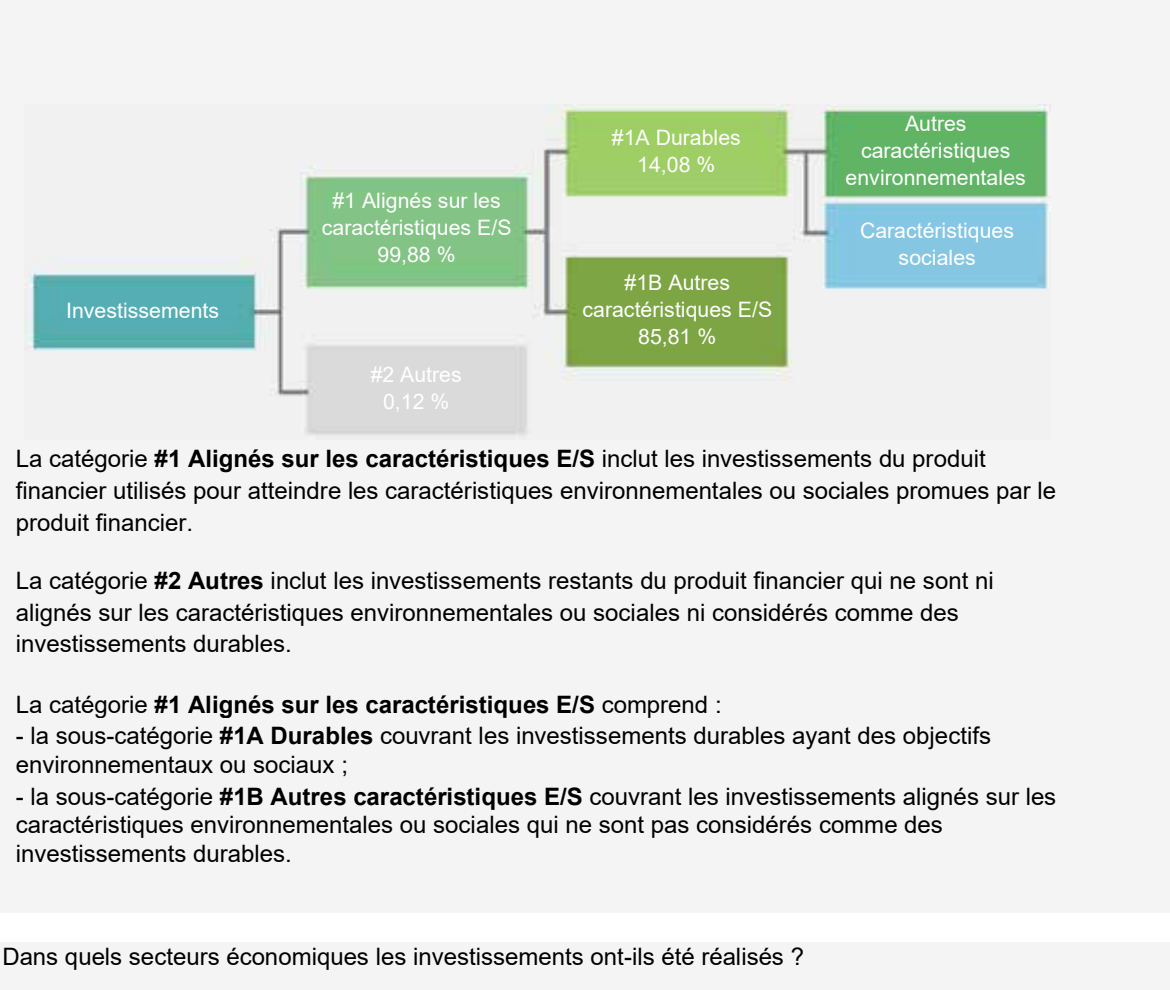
Investissements

#1 Alignés sur les caractéristiques E/S
99,88 %

#2 Autres
0,12 %

#1A Durables
14,08 %

#1B Autres caractéristiques E/S
85,81 %

Autres caractéristiques environnementales

Caractéristiques sociales

La catégorie **#1 Alignés sur les caractéristiques E/S** inclut les investissements du produit financier utilisés pour atteindre les caractéristiques environnementales ou sociales promues par le produit financier.

La catégorie **#2 Autres** inclut les investissements restants du produit financier qui ne sont ni alignés sur les caractéristiques environnementales ou sociales ni considérés comme des investissements durables.

La catégorie **#1 Alignés sur les caractéristiques E/S** comprend :
- la sous-catégorie **#1A Durables** couvrant les investissements durables ayant des objectifs environnementaux ou sociaux ;
- la sous-catégorie **#1B Autres caractéristiques E/S** couvrant les investissements alignés sur les caractéristiques environnementales ou sociales qui ne sont pas considérés comme des investissements durables.

Dans quels secteurs économiques les investissements ont-ils été réalisés ?